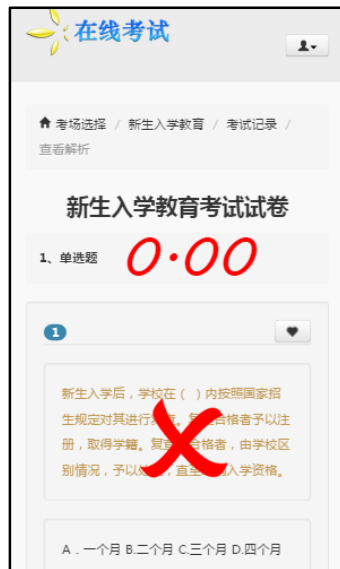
在线考试

考场选择 / 新生入学教育 / 考试记录 / 查看解析

新生入学教育考试试卷

1、单选题 0·00

1

新生入学后，学校在（ ）内按照国家招生规定对其进行复查。复查合格者予以注册，取得学籍。复查不合格者，由学校区别情况，予以处理，直至取消入学资格。

A．一个月 B.二个月 C.三个月 D.四个月